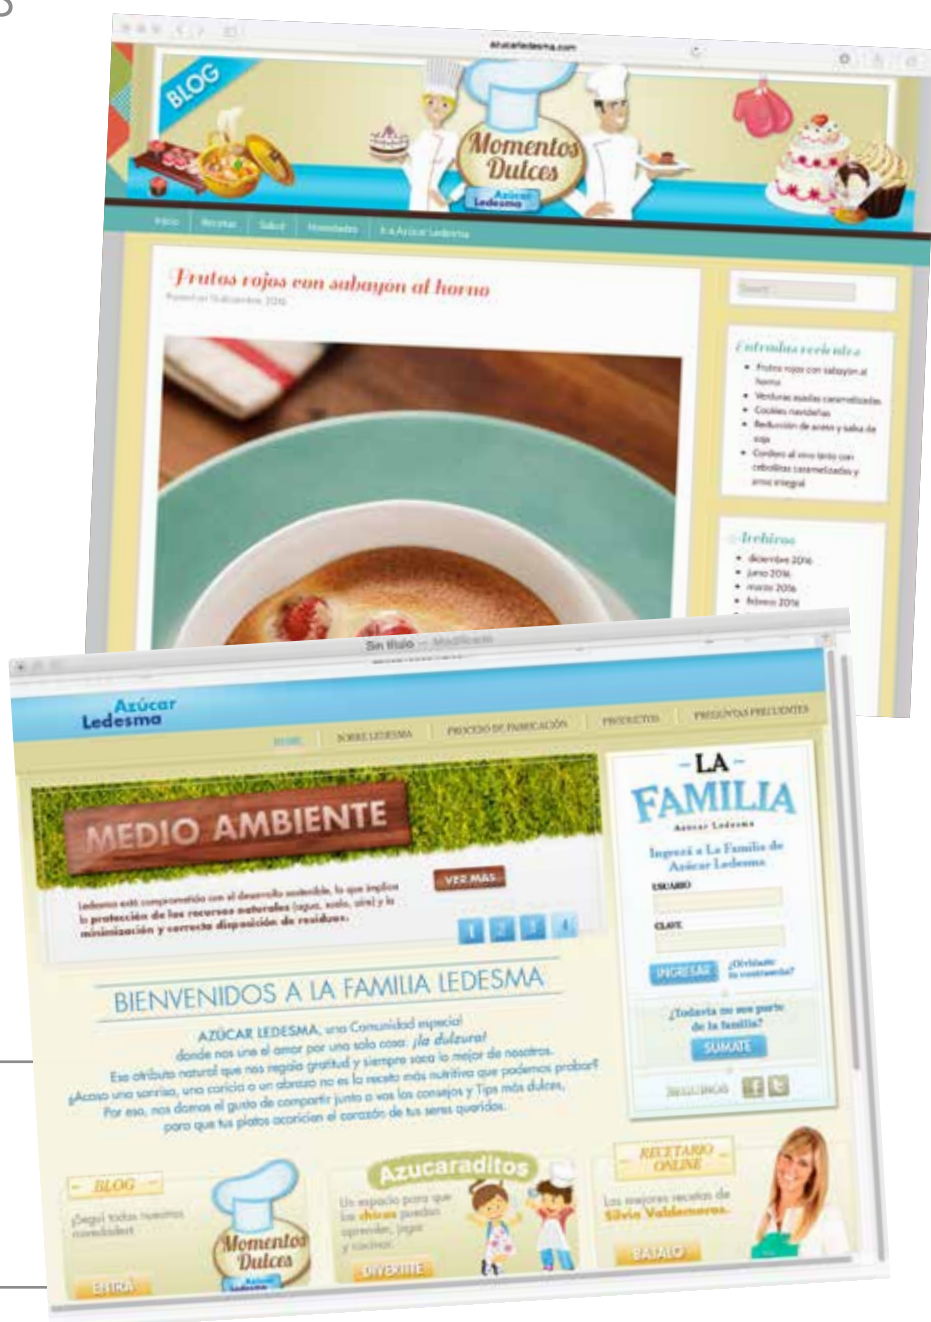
azucarledesma.com

BLOG

Momentos Dulces

Azúcar Ledesma

Inicio Recetas Salud Novedades Ir a Azúcar Ledesma

Frutos rojos con sabayon al horno

Posted on 15 diciembre, 2016

Search

Entradas recientes

Frutos rojos con sabayón al horno

Verduras asadas caramelizadas

Cookies navideñas

Reducción de aceto y salsa de soja

Cordero al vino tinto con cebollitas caramelizadas y arroz integral

Archivos

diciembre 2016

junio 2016

marzo 2016

febrero 2016

Sin título — Modificado

Azúcar Ledesma

HOME SOBRE LEDESMA PROCESO DE FABRICACIÓN PRODUCTOS PREGUNTAS FRECUENTES

MEDIO AMBIENTE

VER MÁS

Ledesma está comprometido con el desarrollo sostenible, lo que implica la protección de los recursos naturales (agua, suelo, aire) y la minimización y correcta disposición de residuos.

1 2 3 4

LA FAMILIA

Azúcar Ledesma

Ingresá a La Familia de Azúcar Ledesma

USUARIO

CLAVE

INGRESAR

¿Olvidaste tu contraseña?

¿Todavía no sos parte de la familia?

SUMATE

SEGUINOS

BIENVENIDOS A LA FAMILIA LEDESMA

AZÚCAR LEDESMA, una Comunidad especial donde nos une el amor por una sola cosa: ¡la dulzura! Ese atributo natural que nos regala gratitud y siempre saca lo mejor de nosotros. ¿Acaso una sonrisa, una caricia o un abrazo no es la receta más nutritiva que podemos probar? Por eso, nos damos el gusto de compartir junto a vos los consejos y Tips más dulces, para que tus platos acaricien el corazón de tus seres queridos.

BLOG

¡Seguí todas nuestras novedades!

ENTRÁ

Momentos Dulces

Azucaraditos

Un espacio para que los chicos puedan aprender, jugar y cocinar.

DIVERTITE

RECETARIO ONLINE

Las mejores recetas de Silvia Valdemoros.

BAJALO